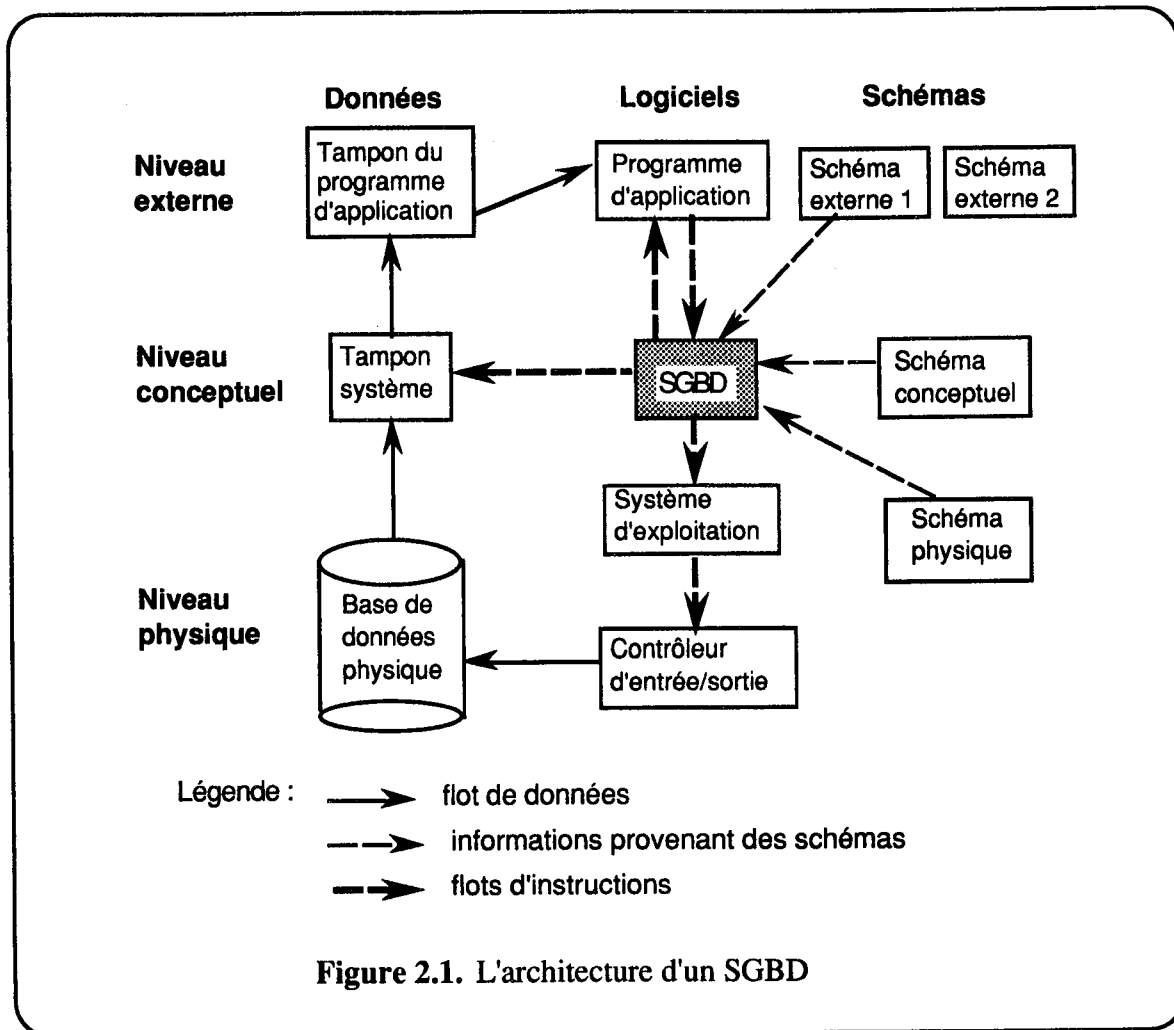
Données

Logiciels

Schémas

Niveau externe

Tampon du programme d'application

Programme d'application

Schéma externe 1

Schéma externe 2

Niveau conceptuel

Tampon système

SGBD

Schéma conceptuel

Système d'exploitation

Schéma physique

Niveau physique

Base de données physique

Contrôleur d'entrée/sortie

Légende :

flot de données

informations provenant des schémas

flots d'instructions

Figure 2.1. L'architecture d'un SGBD